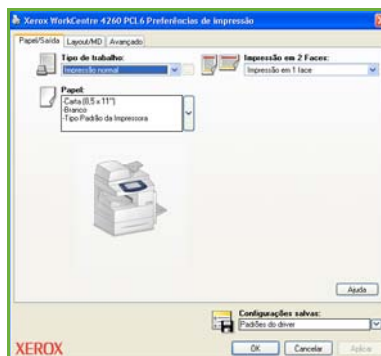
Xerox WorkCentre 4260 PCL6 Preferências de impressão

Papel/Saída | Layout/MD | Avançado

Tipo de trabalho:
Impressão normal

Impressão em 2 Faces:
Impressão em 1 face

Papel:
-Carta (8,5 x 11")
-Branco
-Tipo Padrão da Impressora

Ajuda

Configurações salvas:
Padrões do driver

XEROX

OK | Cancelar | Aplicar